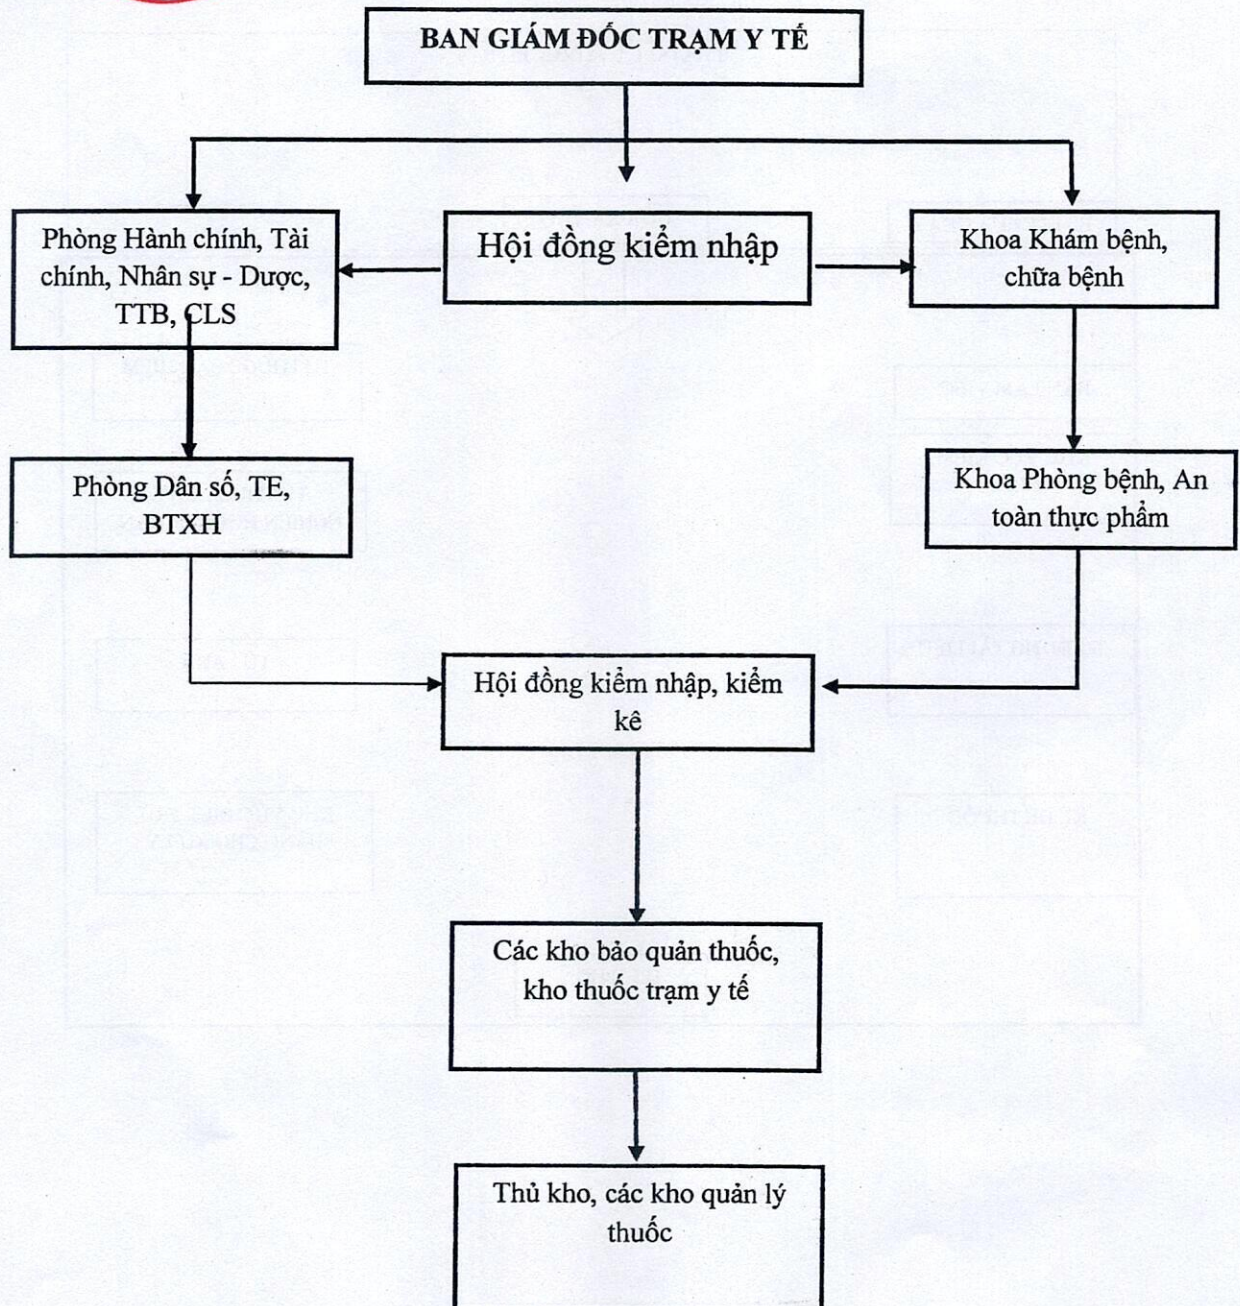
BAN GIÁM ĐỐC TRẠM Y TẾ

Phòng Hành chính, Tài chính, Nhân sự - Dược, TTB, CLS

Hội đồng kiểm nhập

Khoa Khám bệnh, chữa bệnh

Phòng Dân số, TE, BTXH

Khoa Phòng bệnh, An toàn thực phẩm

Hội đồng kiểm nhập, kiểm kê

Các kho bảo quản thuốc, kho thuốc trạm y tế

Thủ kho, các kho quản lý thuốc